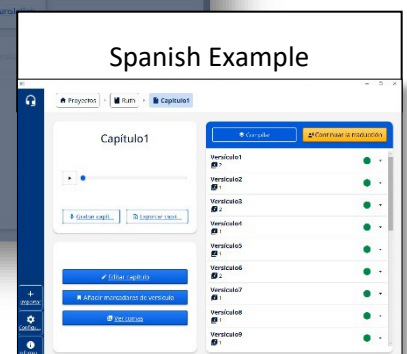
Spanish Example

Proyectos › Ruth › Capítulo1

Capítulo1

Grabar capít... Exportar recit...

Editar capítulo

Añadir marcadores de versículo

Ver tomas

Compilar

Comenzar la traducción

Versículo1
2

Versículo2
1

Versículo3
2

Versículo4
1

Versículo5
1

Versículo6
2

Versículo7
1

Versículo8
1

Versículo9
1

Importar

Config...

Informa...